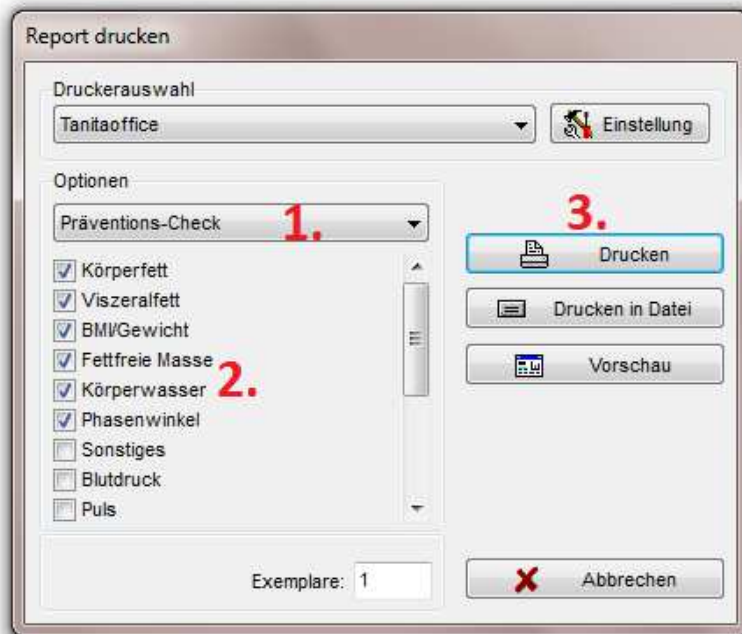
Report drucken

Druckerauswahl

Tanitaoffice

Einstellung

Optionen

Präventions-Check

1.

3.

Drucken

Körperfett

Viszeralfett

BMI/Gewicht

Fettfreie Masse

Körperwasser

2.

Phasenwinkel

Sonstiges

Blutdruck

Puls

Drucken in Datei

Vorschau

Exemplare: 1

Abbrechen